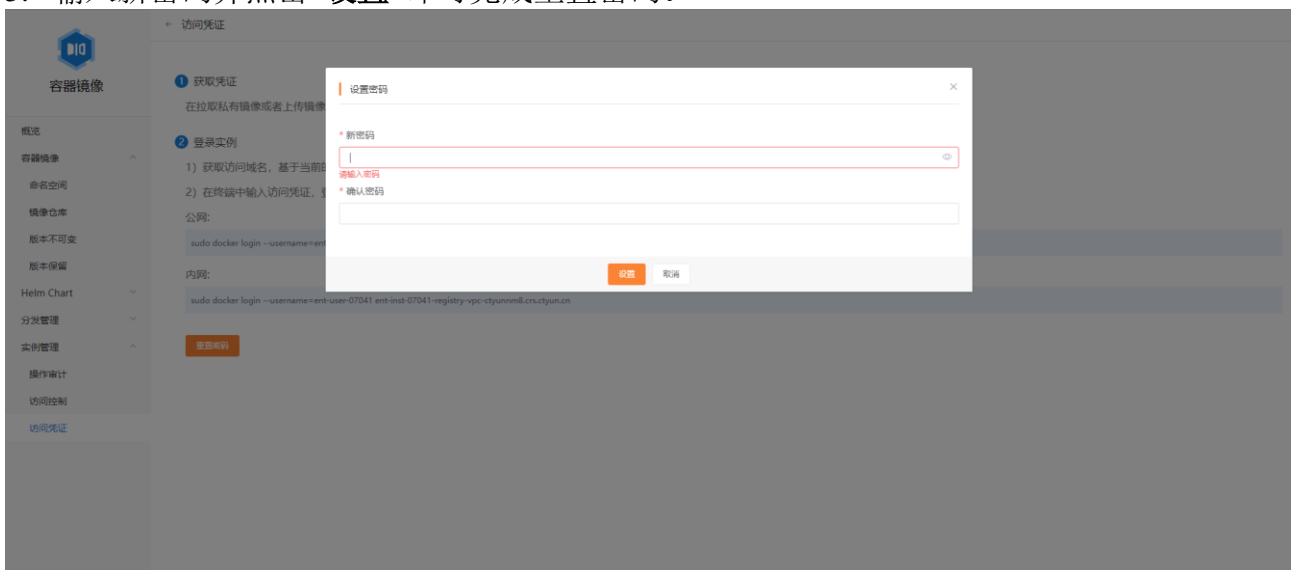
← 访问凭证

容器镜像

概览
容器镜像
命名空间
镜像仓库
版本不可变
版本保留
Helm Chart
分发管理
实例管理
操作审计
访问控制
访问凭证

1 获取凭证
在拉取私有镜像或者上传镜像

2 登录实例
1) 获取访问域名，基于当前
2) 在终端中输入访问凭证，
公网:
sudo docker login --username=ent
内网:
sudo docker login --username=ent-user-07041 ent-inst-07041-registry-vpc-ctyunnm8.crs.ctyun.cn

重置密码

设置密码
* 新密码
请输入密码
* 确认密码
设置 取消